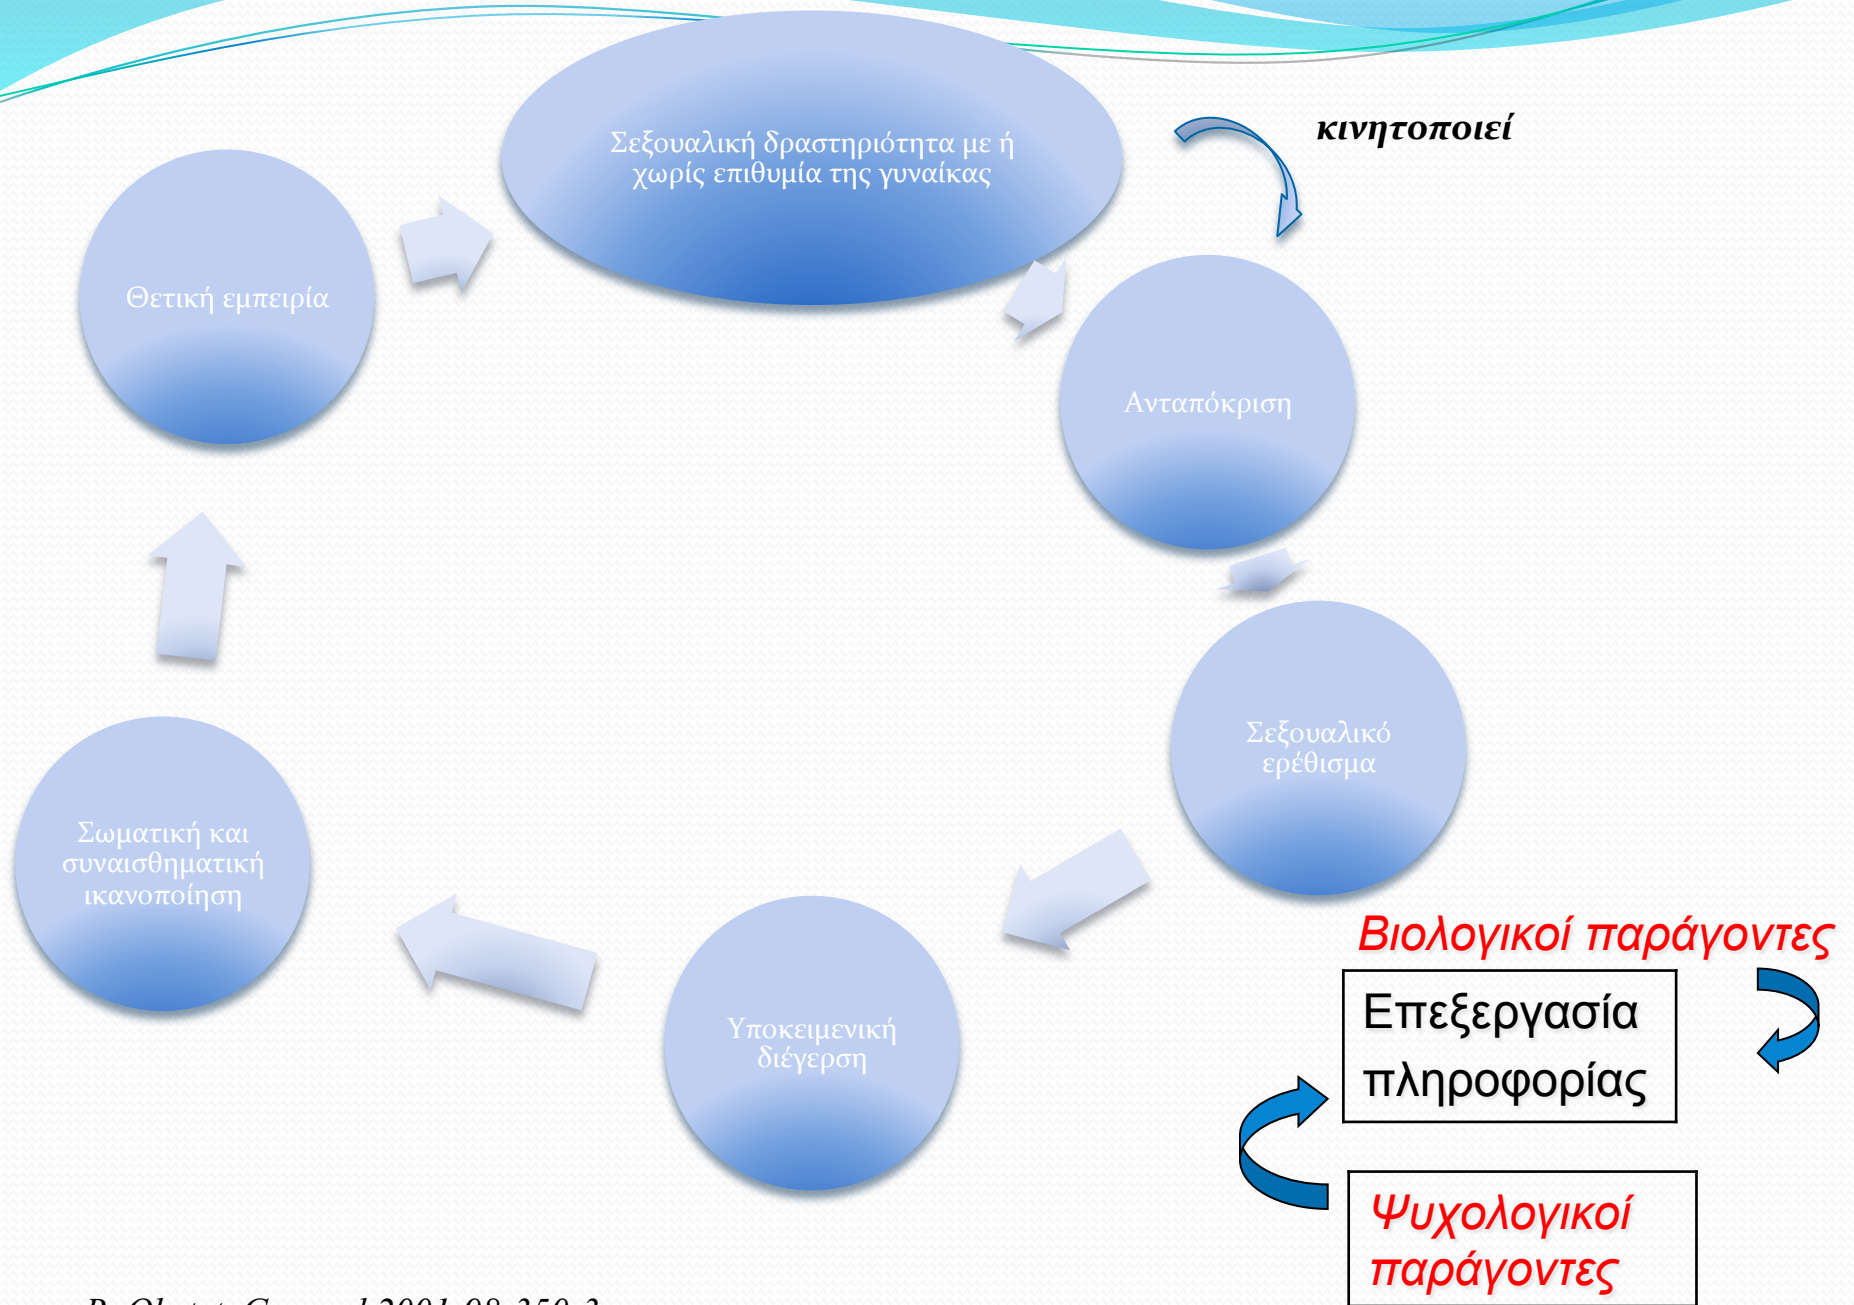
Σεξουαλική δραστηριότητα με ή χωρίς επιθυμία της γυναίκας

κινητοποιεί

Ανταπόκριση

Σεξουαλικό ερέθισμα

Υποκειμενική διέγερση

Σωματική και συναισθηματική ικανοποίηση

Θετική εμπειρία

Βιολογικοί παράγοντες

Επεξεργασία πληροφορίας

Ψυχολογικοί παράγοντες

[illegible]